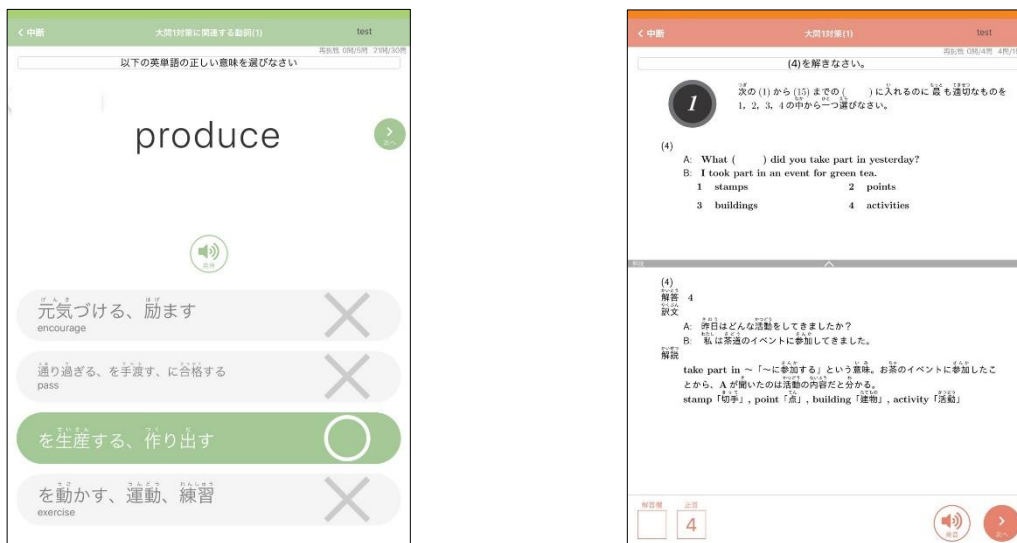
< 中断

大問1対策に関連する動詞(1)

test

再出題 0問/5問 21問/30問

以下の英単語の正しい意味を選びなさい

produce

次へ

発音

元気づける、励ます
encourage

通り過ぎる、を手渡す、に合格する
pass

を生産する、作り出す

を動かす、運動、練習
exercise

< 中断

大問1対策(1)

test

再出題 0問/4問 4問/1

(4)を解きなさい。

1

次の(1)から(15)までの(　　)に入れるのに最も適切なものを1, 2, 3, 4の中から一つ選びなさい。

(4)
A: What (　　) did you take part in yesterday?
B: I took part in an event for green tea.
1 stamps　　2 points
3 buildings　　4 activities

(4)
解答 4
訳文
A: 昨日はどんな活動をしてきましたか?
B: 私は茶道のイベントに参加してきました。
解説
take part in ~「~に参加する」という意味。お茶のイベントに参加したことから、Aが聞いたのは活動の内容だと分かる。
stamp「切手」, point「点」, building「建物」, activity「活動」

解答欄　正答
4

発音　次へ